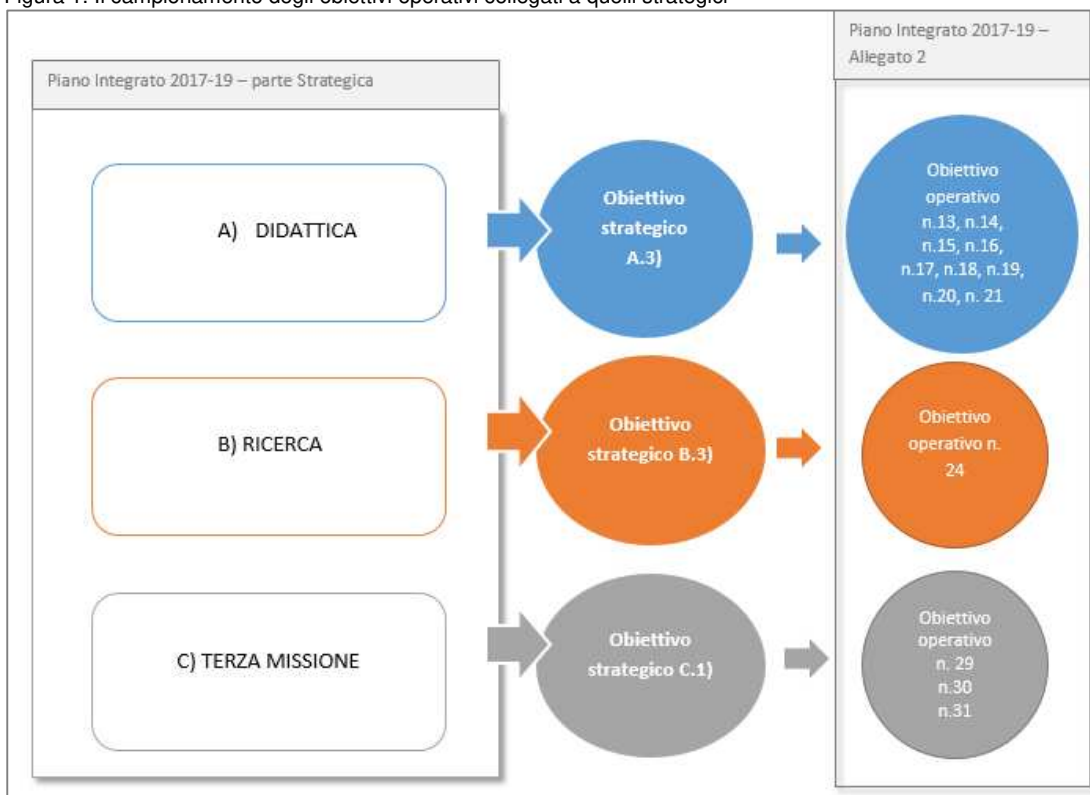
Figura 1: Il campionamento degli obiettivi operativi collegati a quelli strategici

Piano Integrato 2017-19 – parte Strategica

Piano Integrato 2017-19 – Allegato 2

A) DIDATTICA

Obiettivo strategico A.3)

Obiettivo operativo n.13, n.14, n.15, n.16, n.17, n.18, n.19, n.20, n. 21

B) RICERCA

Obiettivo strategico B.3)

Obiettivo operativo n. 24

C) TERZA MISSIONE

Obiettivo strategico C.1)

Obiettivo operativo n. 29 n.30 n.31